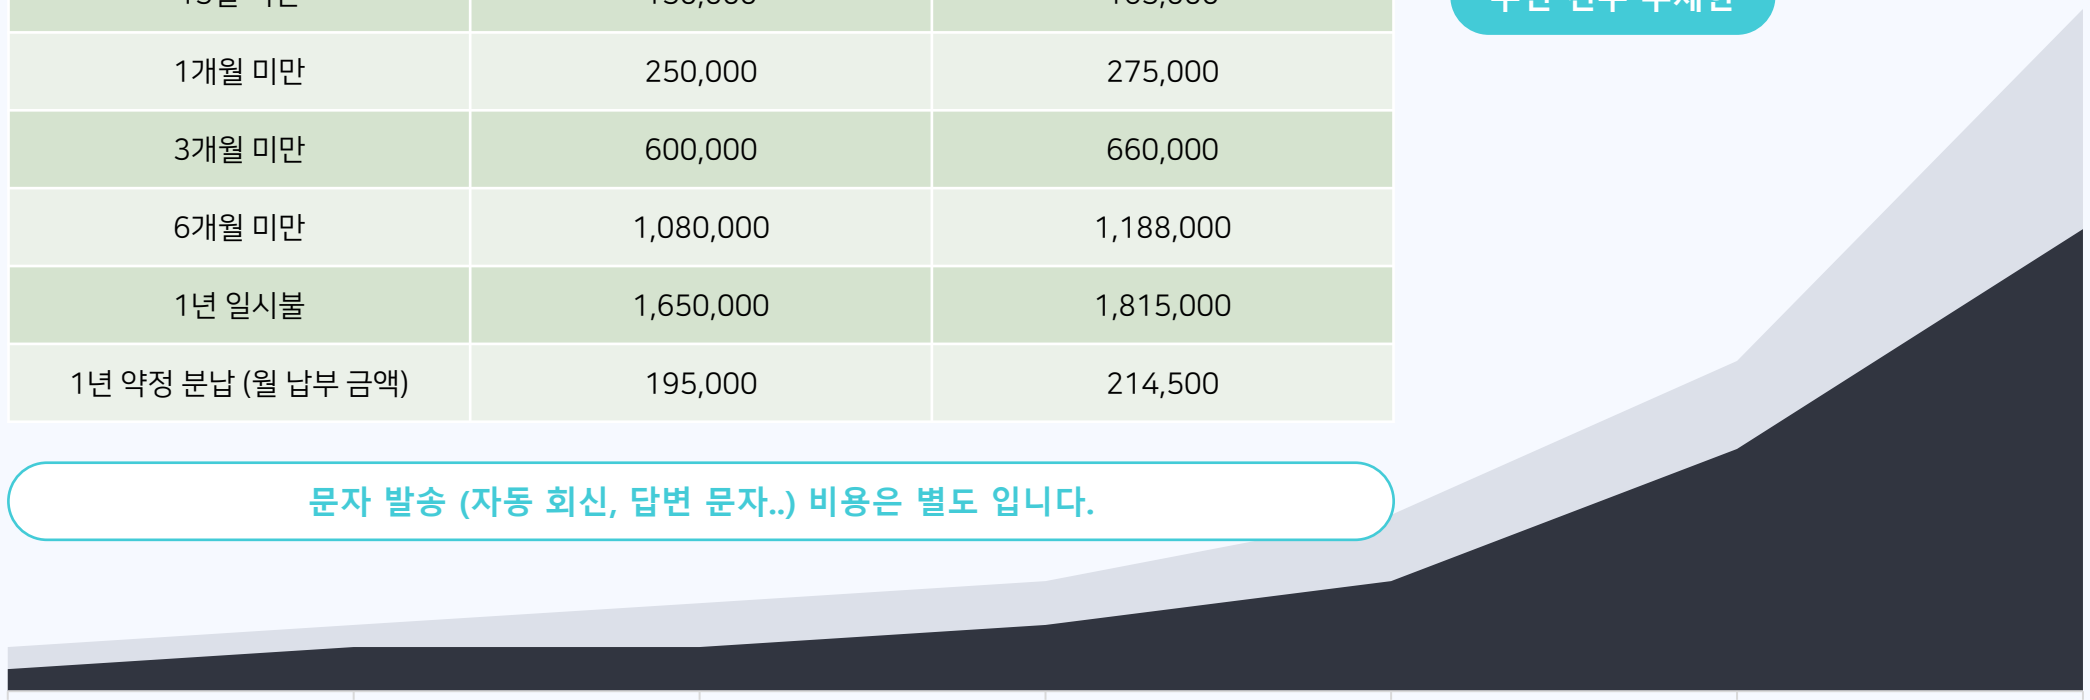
| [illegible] | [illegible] | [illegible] |
|---|---|---|
| 1개월 미만 | 250,000 | 275,000 |
| 3개월 미만 | 600,000 | 660,000 |
| 6개월 미만 | 1,080,000 | 1,188,000 |
| 1년 일시불 | 1,650,000 | 1,815,000 |
| 1년 약정 분납 (월 납부 금액) | 195,000 | 214,500 |

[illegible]

문자 발송 (자동 회신, 답변 문자..) 비용은 별도 입니다.